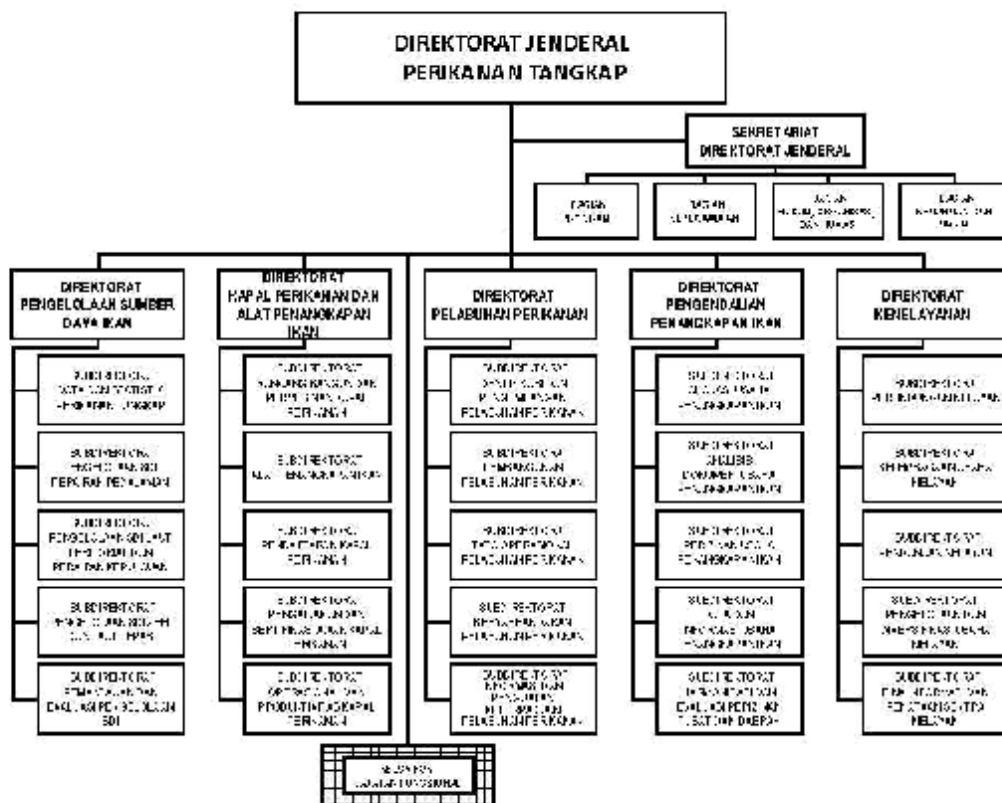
DIREKTORAT JENDERAL
PERIKANAN TANGKAP

SEKRETARIAT
DIREKTORAT JENDERAL

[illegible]

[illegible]

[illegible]

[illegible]

DIREKTORAT
PENGELOLAAN SUMBER DAYA IKAN

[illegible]

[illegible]

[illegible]

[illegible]

SUBDIREKTORAT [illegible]

DIREKTORAT
KAPAL PERIKANAN DAN ALAT PENANGKAPAN IKAN

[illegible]

SUBDIREKTORAT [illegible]

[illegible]

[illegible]

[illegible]

DIREKTORAT
PELABUHAN PERIKANAN

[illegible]

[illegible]

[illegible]

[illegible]

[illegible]

DIREKTORAT
PENGENDALIAN PENANGKAPAN IKAN

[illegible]

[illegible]

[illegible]

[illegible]

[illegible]

DIREKTORAT
KENELAYANAN

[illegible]

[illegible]

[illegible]

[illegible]

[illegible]

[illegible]